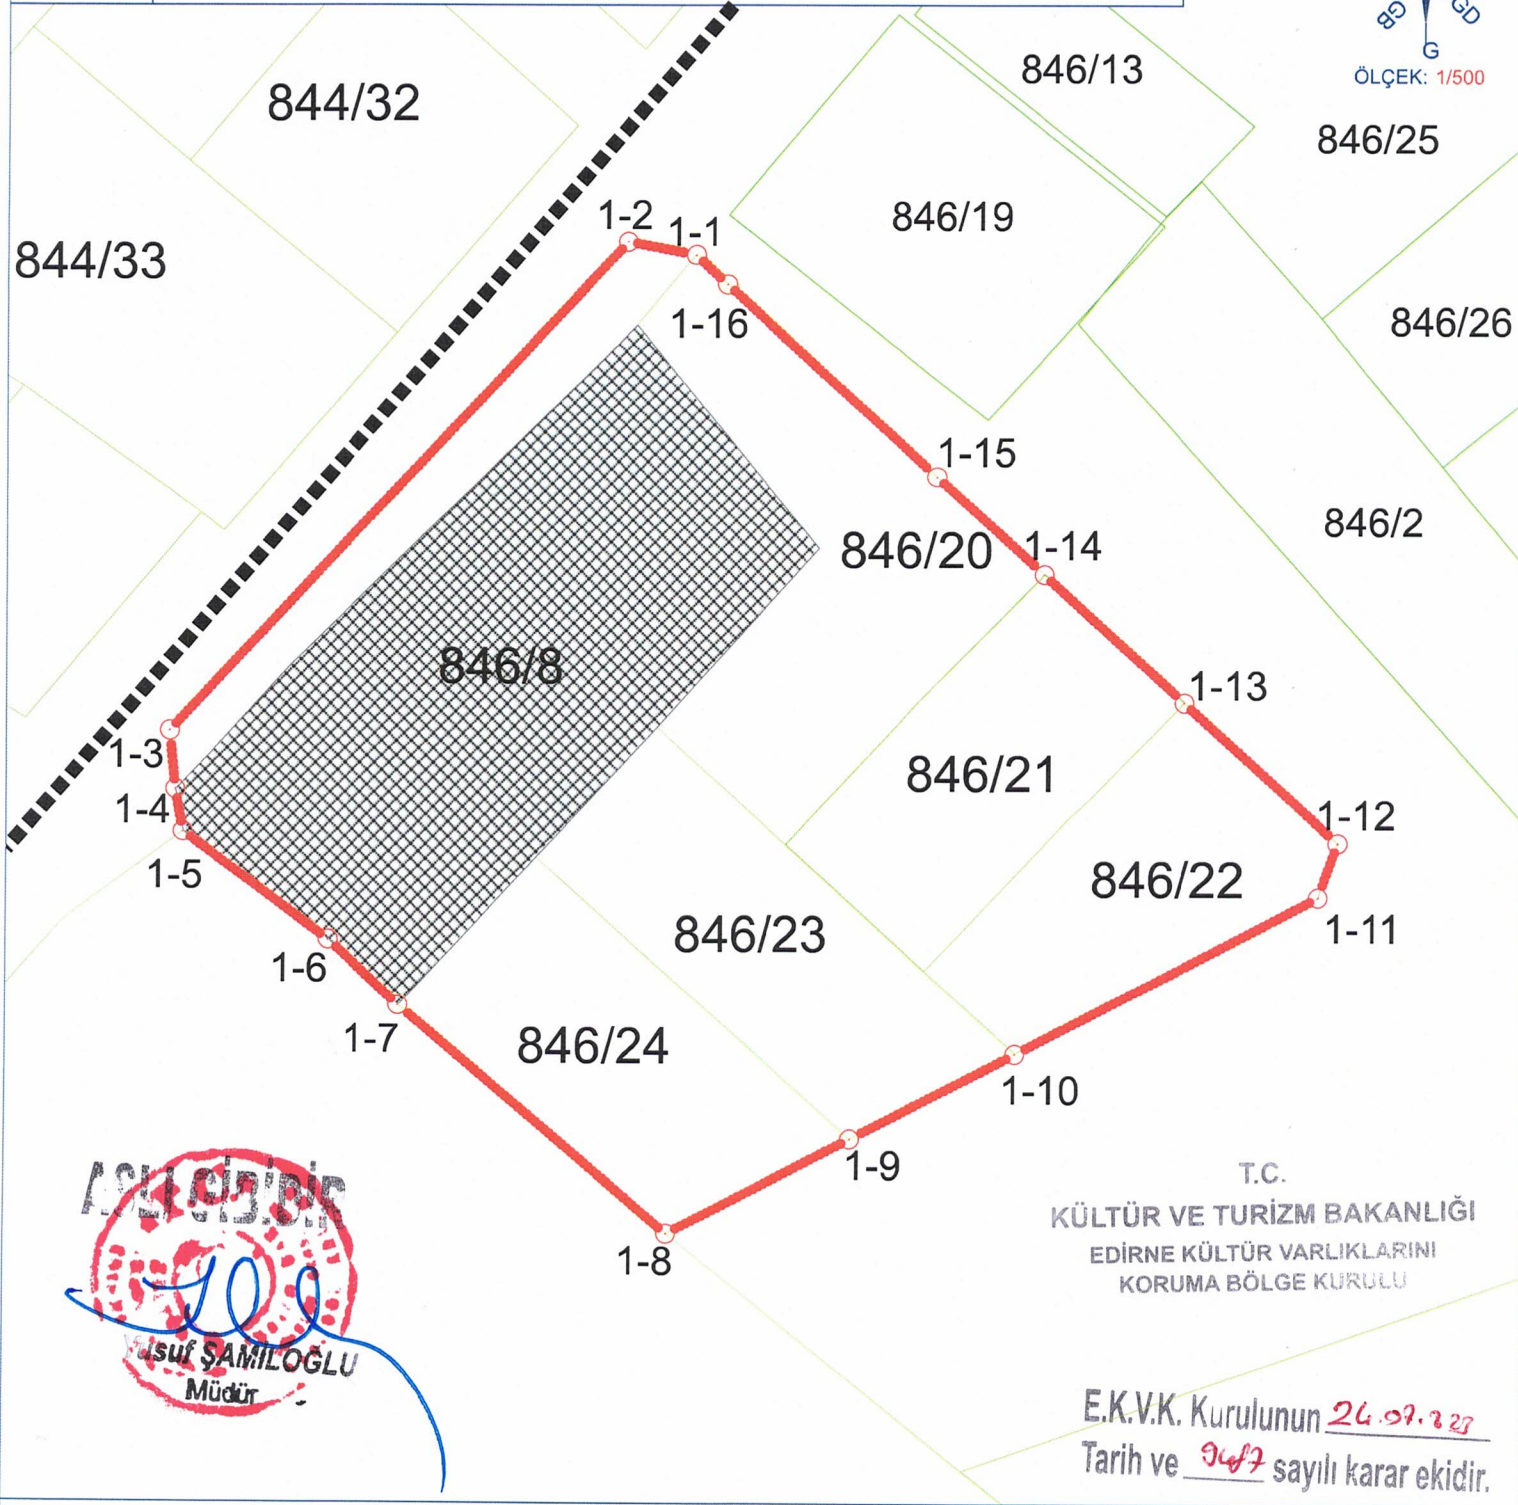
GB G GD
ÖLÇEK: 1/500

846/13
844/32
846/25
846/19
844/33
1-2
1-1
1-16
846/26
1-15
846/2
846/20
1-14
846/8
1-13
1-3
846/21
1-4
1-12
1-5
846/22
1-11
846/23
1-6
1-7
846/24
1-10
1-9
1-8

ASLI GİBİDİR
Yusuf ŞAMILOĞLU
Müdür

T.C.
KÜLTÜR VE TURİZM BAKANLIĞI
EDİRNE KÜLTÜR VARLIKLARINI
KORUMA BÖLGE KURULU

E.K.V.K. Kurulunun 24.07.2023
Tarih ve 9447 sayılı karar ekidir.